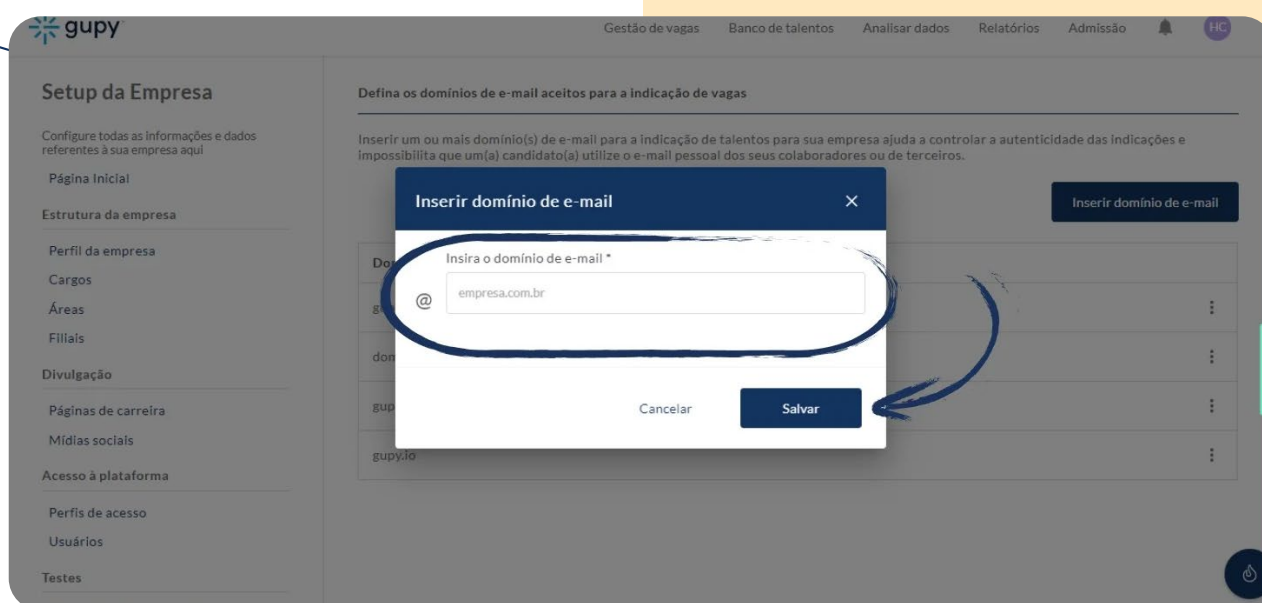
gupy

Gestão de vagas Banco de talentos Analisar dados Relatórios Admissão HC

Setup da Empresa

Configure todas as informações e dados referentes à sua empresa aqui

Página Inicial

Estrutura da empresa

Perfil da empresa

Cargos

Áreas

Filiais

Divulgação

Páginas de carreira

Mídias sociais

Acesso à plataforma

Perfis de acesso

Usuários

Testes

Defina os domínios de e-mail aceitos para a indicação de vagas

Inserir um ou mais domínio(s) de e-mail para a indicação de talentos para sua empresa ajuda a controlar a autenticidade das indicações e impossibilita que um(a) candidato(a) utilize o e-mail pessoal dos seus colaboradores ou de terceiros.

Inserir domínio de e-mail

Do

g

dom

gup

gupy.io

Inserir domínio de e-mail ×

Insira o domínio de e-mail *

@ empresa.com.br

Cancelar Salvar